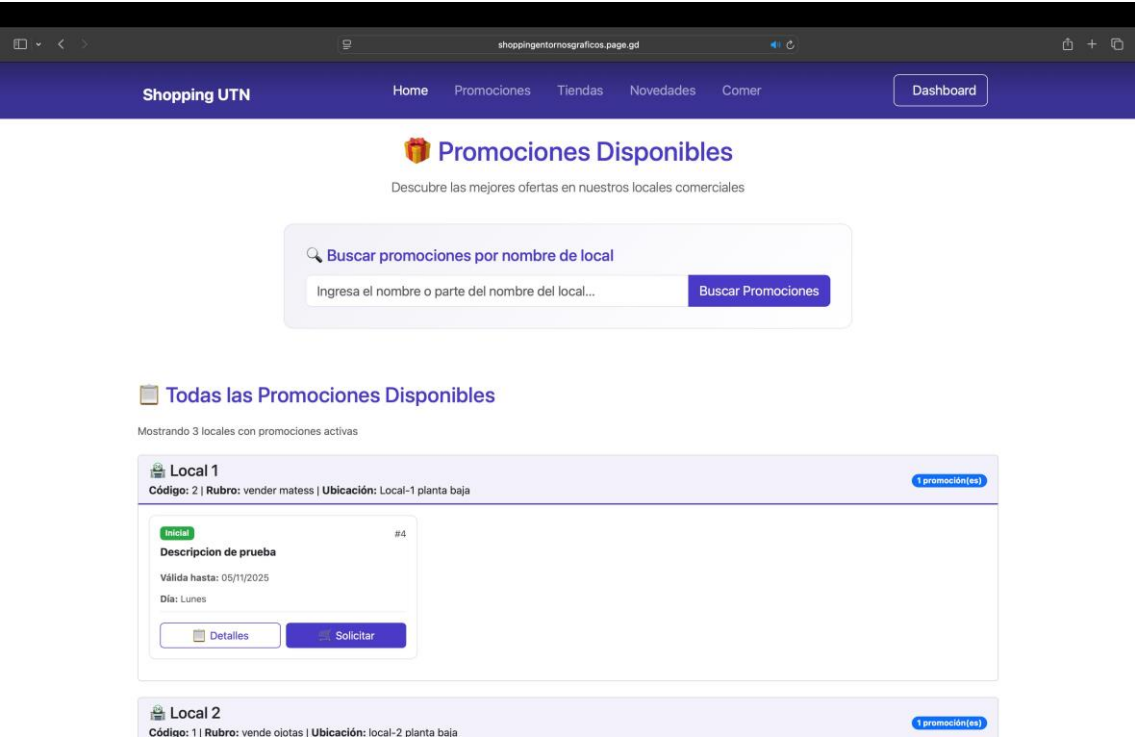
shoppingentornosgraficos.page.gd

Shopping UTN

Home Promociones Tiendas Novedades Comer

Dashboard

🎁 Promociones Disponibles

Descubre las mejores ofertas en nuestros locales comerciales

🔍 Buscar promociones por nombre de local

Ingresa el nombre o parte del nombre del local...

Buscar Promociones

📋 Todas las Promociones Disponibles

Mostrando 3 locales con promociones activas

🏪 Local 1

**Código:** 2 | **Rubro:** vender matess | **Ubicación:** Local-1 planta baja

1 promoción(es)

Inicial

#4

**Descripcion de prueba**

**Válida hasta:** 05/11/2025

**Día:** Lunes

Detalles

Solicitar

🏪 Local 2

**Código:** 1 | **Rubro:** vende ojotas | **Ubicación:** local-2 planta baja

1 promoción(es)